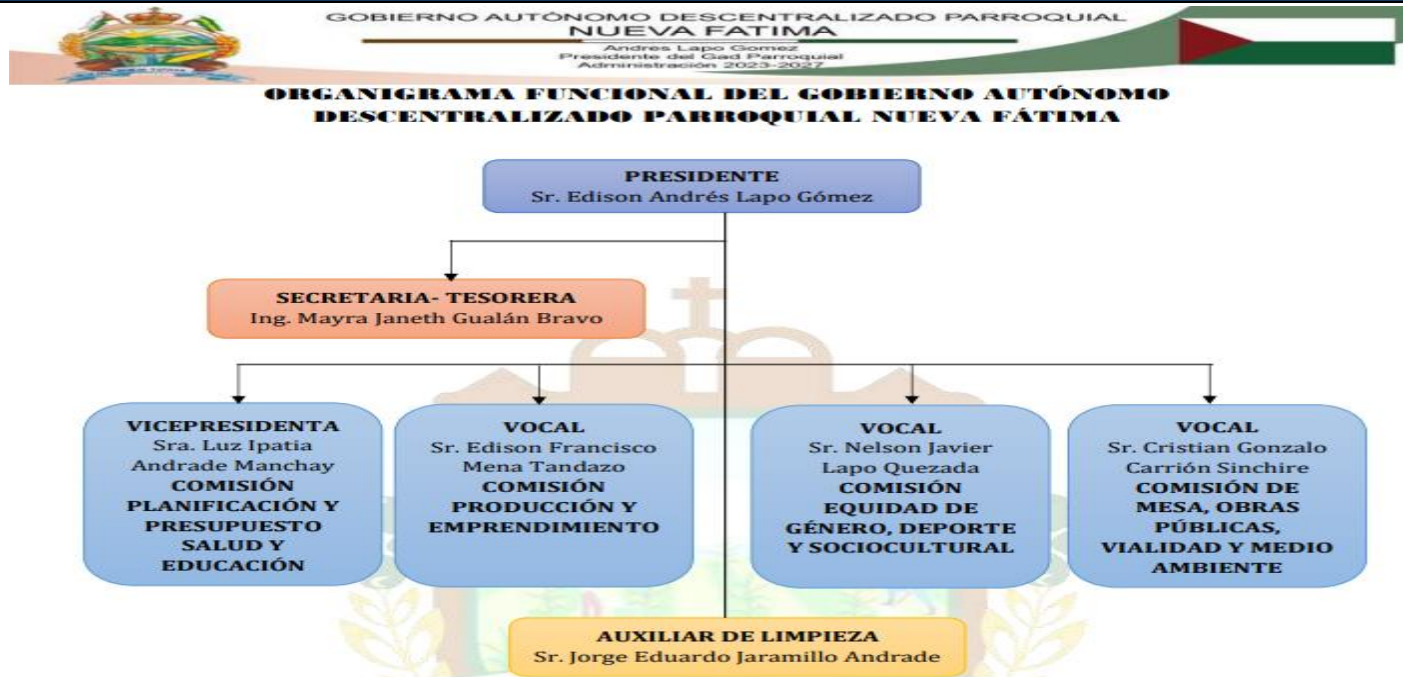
GOBIERNO AUTÓNOMO DESCENTRALIZADO PARROQUIAL
NUEVA FATIMA
Andres Lapo Gomez
Presidente del Gad Parroquial
Administración 2023-2027

ORGANIGRAMA FUNCIONAL DEL GOBIERNO AUTÓNOMO DESCENTRALIZADO PARROQUIAL NUEVA FÁTIMA

PRESIDENTE
Sr. Edison Andrés Lapo Gómez

SECRETARIA- TESORERA
Ing. Mayra Janeth Gualán Bravo

VICEPRESIDENTA
Sra. Luz Ipatia Andrade Manchay
COMISIÓN PLANIFICACIÓN Y PRESUPUESTO SALUD Y EDUCACIÓN

VOCAL
Sr. Edison Francisco Mena Tandazo
COMISIÓN PRODUCCIÓN Y EMPRENDIMIENTO

VOCAL
Sr. Nelson Javier Lapo Quezada
COMISIÓN EQUIDAD DE GÉNERO, DEPORTE Y SOCIOCULTURAL

VOCAL
Sr. Cristian Gonzalo Carrión Sinchire
COMISIÓN DE MESA, OBRAS PÚBLICAS, VIALIDAD Y MEDIO AMBIENTE

AUXILIAR DE LIMPIEZA
Sr. Jorge Eduardo Jaramillo Andrade